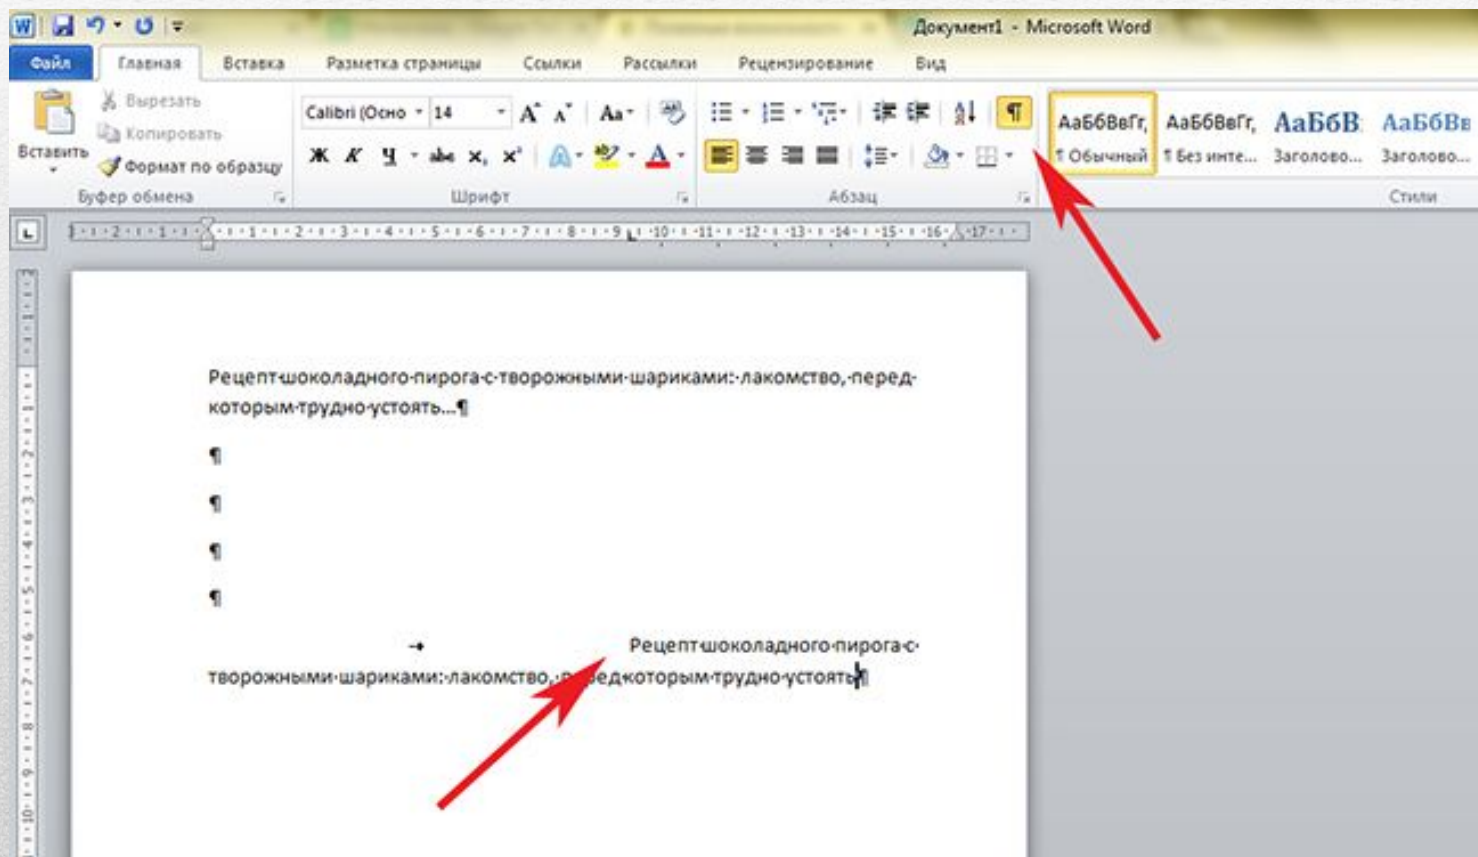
Документ1 - Microsoft Word

Файл | Главная | Вставка | Разметка страницы | Ссылки | Рассылки | Рецензирование | Вид

Вставить
Вырезать
Копировать
Формат по образцу
Буфер обмена

Calibri (Осно | 14
Ж К Ч abc $x_2$ $x^2$
Шрифт

Абзац

АаБбВгГ, ¶ Обычный | АаБбВгГ, ¶ Без инте... | АаБбВ Заголово... | АаБбВв Заголово...
Стили

1 · 2 · 1 · 1 · 1 · 2 · 3 · 4 · 5 · 6 · 7 · 8 · 9 · 10 · 11 · 12 · 13 · 14 · 15 · 16 · 17

Рецепт·шоколадного·пирога·с·творожными·шариками:·лакомство,·перед·которым·трудно·устоять...¶

¶

¶

¶

¶

→ Рецепт·шоколадного·пирога·с·творожными·шариками:·лакомство,·перед·которым·трудно·устоять¶